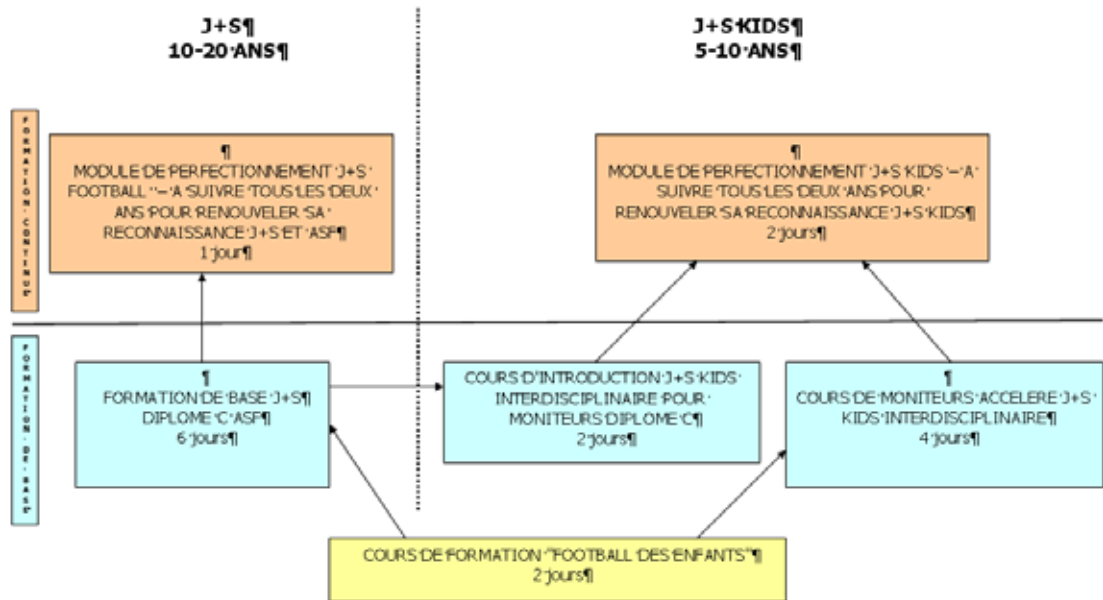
J+S¶
10-20 ANS¶

J+S KIDS¶
5-10 ANS¶

FORMATION CONTINUE

¶
MODULE DE PERFECTIONNEMENT J+S FOOTBALL – A SUIVRE TOUS LES DEUX ANS POUR RENOUVELER SA RECONNAISSANCE J+S ET ASF¶
1 jour¶

¶
MODULE DE PERFECTIONNEMENT J+S KIDS – A SUIVRE TOUS LES DEUX ANS POUR RENOUVELER SA RECONNAISSANCE J+S KIDS¶
2 jours¶

FORMATION DE BASE

¶
FORMATION DE BASE J+S¶
DIPLOME C ASF¶
6 jours¶

COURS D'INTRODUCTION J+S KIDS INTERDISCIPLINAIRE POUR MONITEURS DIPLOME C¶
2 jours¶

¶
COURS DE MONITEURS ACCELERE J+S KIDS INTERDISCIPLINAIRE¶
4 jours¶

COURS DE FORMATION "FOOTBALL DES ENFANTS"¶
2 jours¶